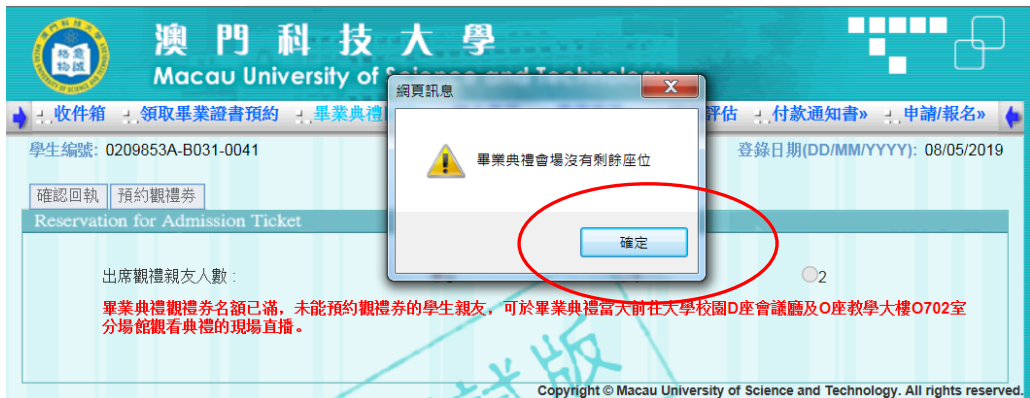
澳 門 科 技 大 學
Macau University of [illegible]

收件箱 領取畢業證書預約 畢業典禮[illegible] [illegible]評估 付款通知書» 申請/報名»

學生編號: 0209853A-B031-0041

登錄日期(DD/MM/YYYY): 08/05/2019

確認回執 預約觀禮券

Reservation for Admission Ticket

出席觀禮親友人數 :

2

畢業典禮觀禮券名額已滿，未能預約觀禮券的學生親友，可於畢業典禮當天前往大學校園D座會議廳及O座教學大樓O702室分場館觀看典禮的現場直播。

網頁訊息

畢業典禮會場沒有剩餘座位

確定

Copyright © Macau University of Science and Technology. All rights reserved.